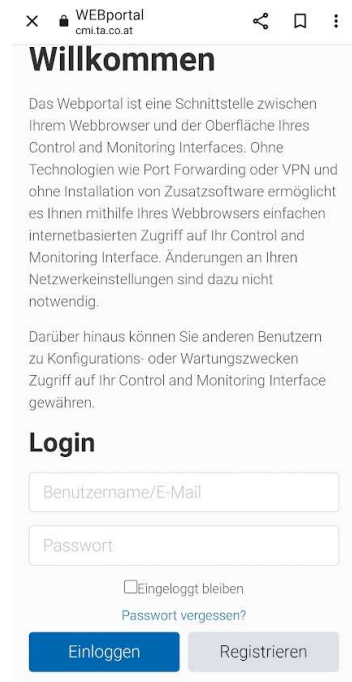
× WEBportal
cmi.ta.co.at

Willkommen

Das Webportal ist eine Schnittstelle zwischen Ihrem Webbrowser und der Oberfläche Ihres Control and Monitoring Interfaces. Ohne Technologien wie Port Forwarding oder VPN und ohne Installation von Zusatzsoftware ermöglicht es Ihnen mithilfe Ihres Webbrowsers einfachen internetbasierten Zugriff auf Ihr Control and Monitoring Interface. Änderungen an Ihren Netzwerkeinstellungen sind dazu nicht notwendig.

Darüber hinaus können Sie anderen Benutzern zu Konfigurations- oder Wartungszwecken Zugriff auf Ihr Control and Monitoring Interface gewähren.

Login

Benutzername/E-Mail

Passwort

Eingeloggt bleiben

Passwort vergessen?

Einloggen Registrieren